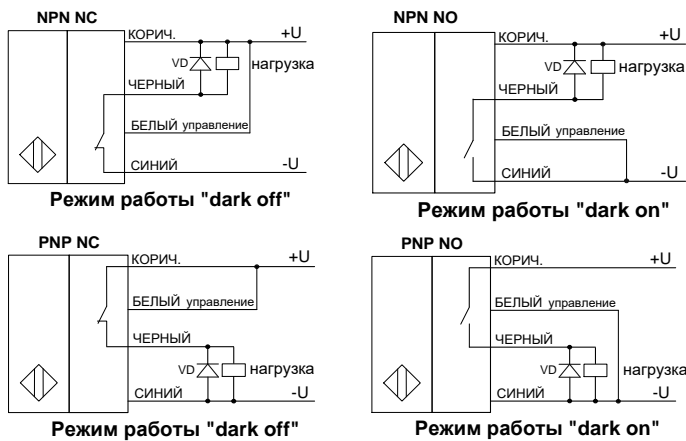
NPN NC

КОРИЧ.

+U

VD

нагрузка

ЧЕРНЫЙ

БЕЛЫЙ управление

СИНИЙ

-U

Режим работы "dark off"

NPN NO

КОРИЧ.

+U

VD

нагрузка

ЧЕРНЫЙ

БЕЛЫЙ управление

СИНИЙ

-U

Режим работы "dark on"

PNP NC

КОРИЧ.

+U

БЕЛЫЙ управление

ЧЕРНЫЙ

VD

нагрузка

СИНИЙ

-U

Режим работы "dark off"

PNP NO

КОРИЧ.

+U

БЕЛЫЙ управление

ЧЕРНЫЙ

VD

нагрузка

СИНИЙ

-U

Режим работы "dark on"